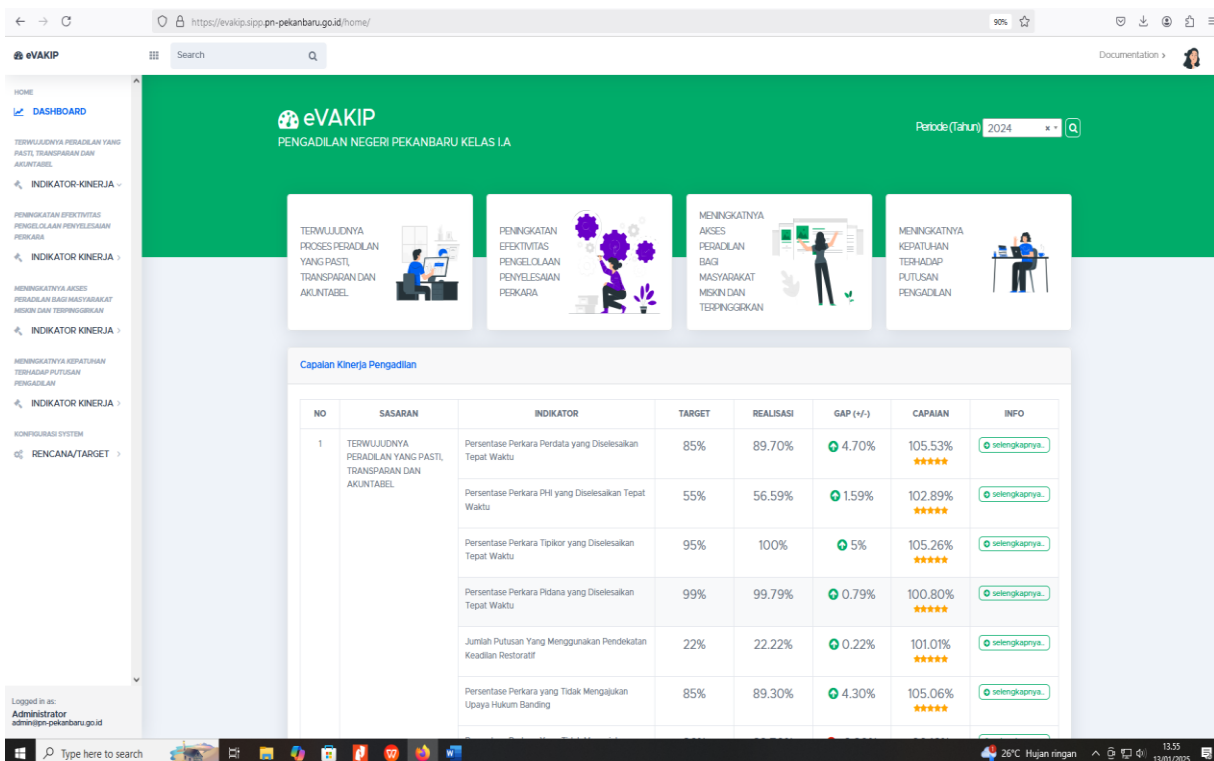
https://evakip.sipp.pn-pekanbaru.go.id/home/

90%

eVAKIP

Search

Documentation ›

HOME

DASHBOARD

TERWUJUDNYA PERADILAN YANG PASTI, TRANSPARAN DAN AKUNTABEL

INDIKATOR-KINERJA

PENINGKATAN EFEKTIVITAS PENGELOLAAN PENYELESAIAN PERKARA

INDIKATOR KINERJA

MENINGKATNYA AKSES PERADILAN BAGI MASYARAKAT MISKIN DAN TERPINGGIRKAN

INDIKATOR KINERJA

MENINGKATNYA KEPATUHAN TERHADAP PUTUSAN PENGADILAN

INDIKATOR KINERJA

KONFIGURASI SYSTEM

RENCANA/TARGET

Logged in as:
Administrator
admin@pn-pekanbaru.go.id

eVAKIP
PENGADILAN NEGERI PEKANBARU KELAS I.A

Periode (Tahun) 2024

TERWUJUDNYA PROSES PERADILAN YANG PASTI, TRANSPARAN DAN AKUNTABEL

PENINGKATAN EFEKTIVITAS PENGELOLAAN PENYELESAIAN PERKARA

MENINGKATNYA AKSES PERADILAN BAGI MASYARAKAT MISKIN DAN TERPINGGIRKAN

MENINGKATNYA KEPATUHAN TERHADAP PUTUSAN PENGADILAN

Capaian Kinerja Pengadilan

| NO | SASARAN | INDIKATOR | TARGET | REALISASI | GAP (+/-) | CAPAIAN | INFO |
|---|---|---|---|---|---|---|---|
| 1 | TERWUJUDNYA PERADILAN YANG PASTI, TRANSPARAN DAN AKUNTABEL | Persentase Perkara Perdata yang Diselesaikan Tepat Waktu | 85% | 89.70% | 4.70% | 105.53% | selengkapnya.. |
| | | Persentase Perkara PHI yang Diselesaikan Tepat Waktu | 55% | 56.59% | 1.59% | 102.89% | selengkapnya.. |
| | | Persentase Perkara Tipikor yang Diselesaikan Tepat Waktu | 95% | 100% | 5% | 105.26% | selengkapnya.. |
| | | Persentase Perkara Pidana yang Diselesaikan Tepat Waktu | 99% | 99.79% | 0.79% | 100.80% | selengkapnya.. |
| | | Jumlah Putusan Yang Menggunakan Pendekatan Keadilan Restoratif | 22% | 22.22% | 0.22% | 101.01% | selengkapnya.. |
| | | Persentase Perkara yang Tidak Mengajukan Upaya Hukum Banding | 85% | 89.30% | 4.30% | 105.06% | selengkapnya.. |
| | | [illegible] | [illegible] | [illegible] | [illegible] | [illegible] | |

Type here to search

26°C Hujan ringan 13.55 13/01/2025